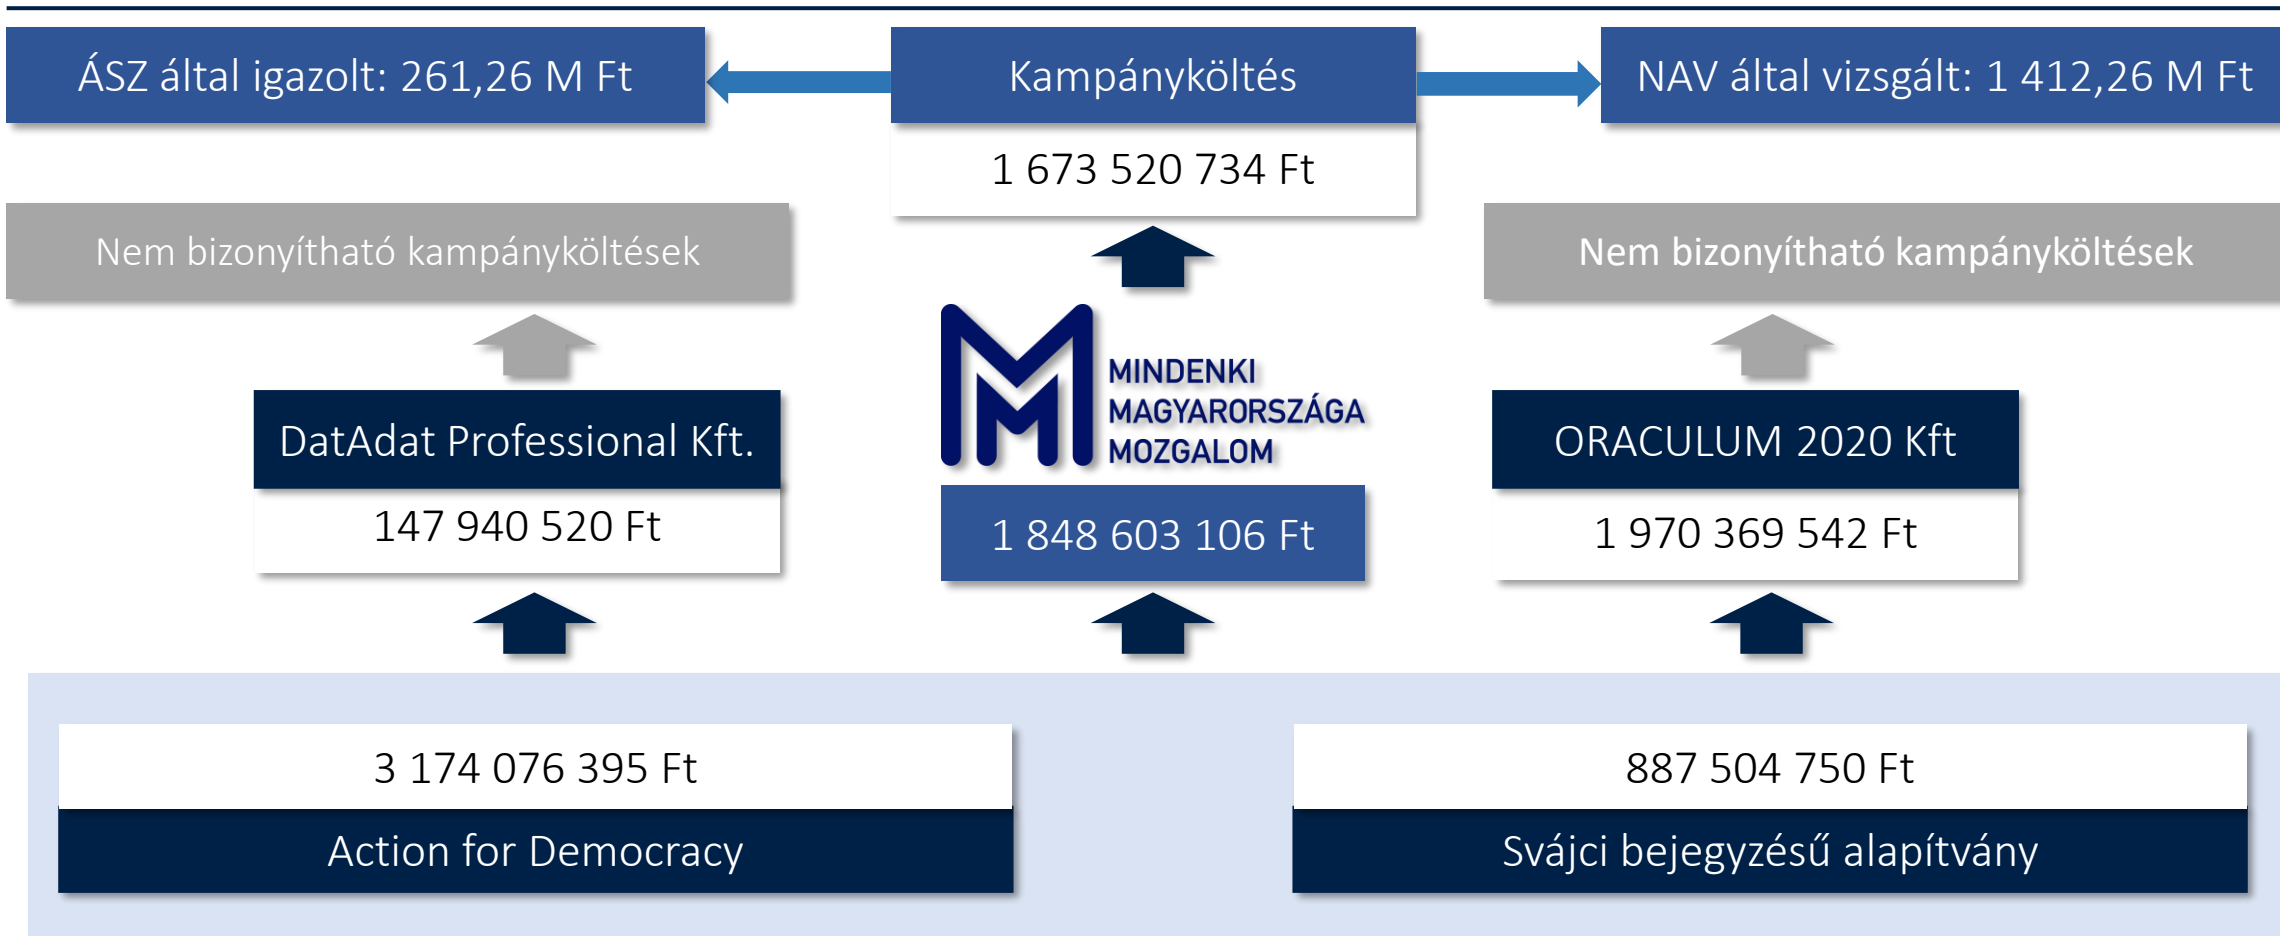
ÁSZ által igazolt: 261,26 M Ft

Kampányköltés

1 673 520 734 Ft

NAV által vizsgált: 1 412,26 M Ft

Nem bizonyítható kampányköltések

Nem bizonyítható kampányköltések

MINDENKI MAGYARORSZÁGA MOZGALOM

DatAdat Professional Kft.

147 940 520 Ft

1 848 603 106 Ft

ORACULUM 2020 Kft

1 970 369 542 Ft

3 174 076 395 Ft

Action for Democracy

887 504 750 Ft

Svájci bejegyzésű alapítvány